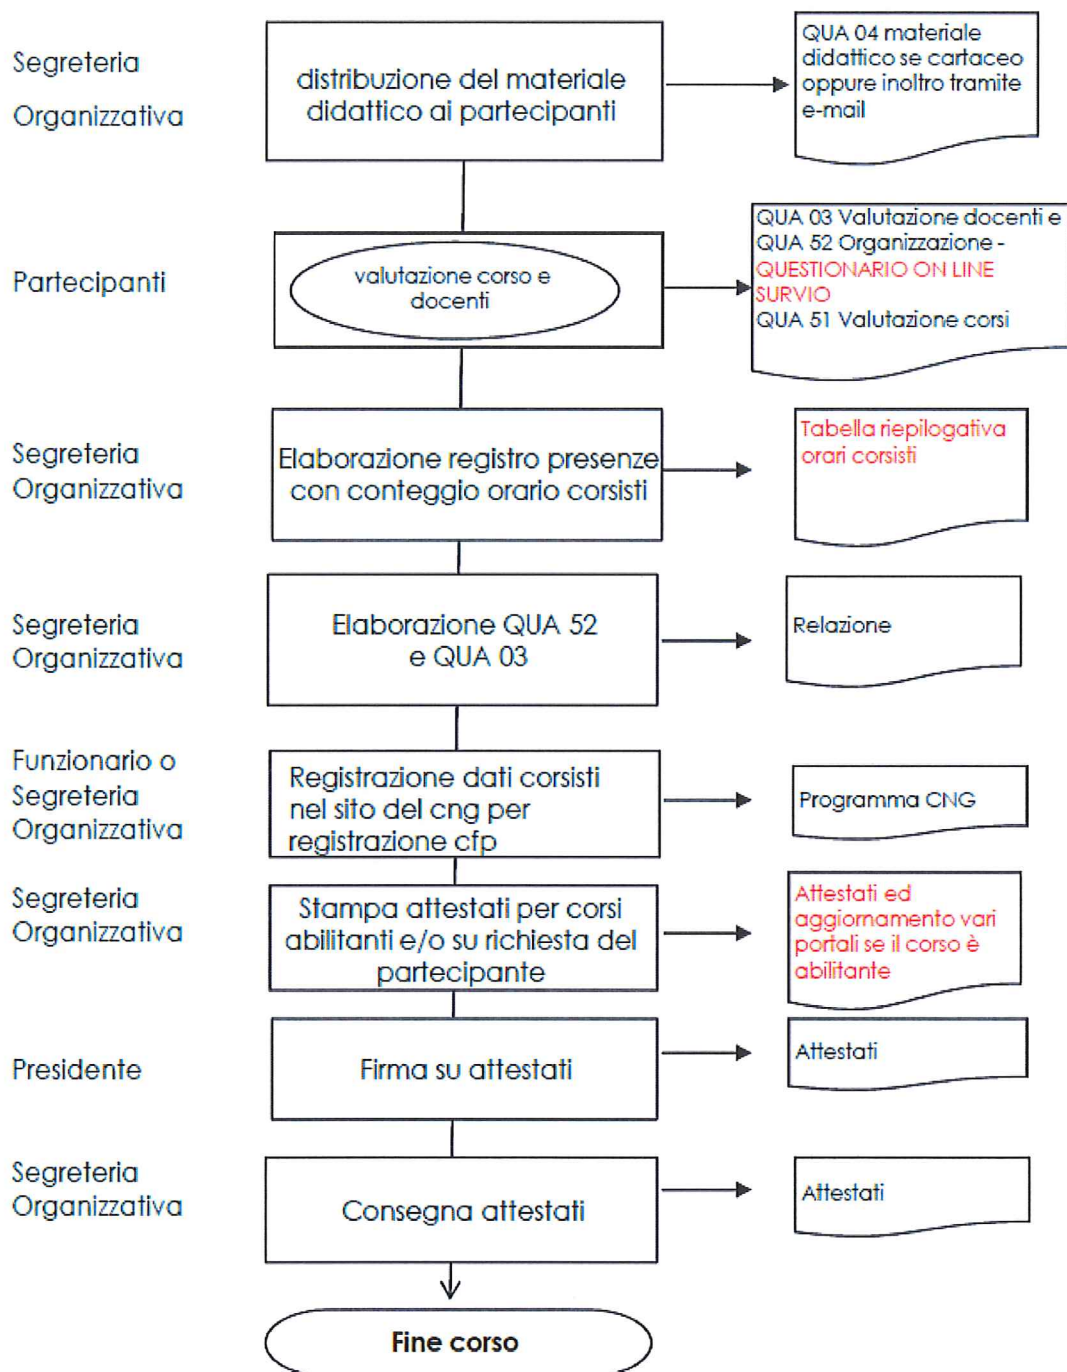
Segreteria

Organizzativa

distribuzione del materiale didattico ai partecipanti

QUA 04 materiale didattico se cartaceo oppure inoltro tramite e-mail

Partecipanti

valutazione corso e docenti

QUA 03 Valutazione docenti e QUA 52 Organizzazione - QUESTIONARIO ON LINE SURVIO QUA 51 Valutazione corsi

Segreteria Organizzativa

Elaborazione registro presenze con conteggio orario corsisti

Tabella riepilogativa orari corsisti

Segreteria Organizzativa

Elaborazione QUA 52 e QUA 03

Relazione

Funzionario o Segreteria Organizzativa

Registrazione dati corsisti nel sito del cng per registrazione cfp

Programma CNG

Segreteria Organizzativa

Stampa attestati per corsi abilitanti e/o su richiesta del partecipante

Attestati ed aggiornamento vari portali se il corso è abilitante

Presidente

Firma su attestati

Attestati

Segreteria Organizzativa

Consegna attestati

Attestati

Fine corso